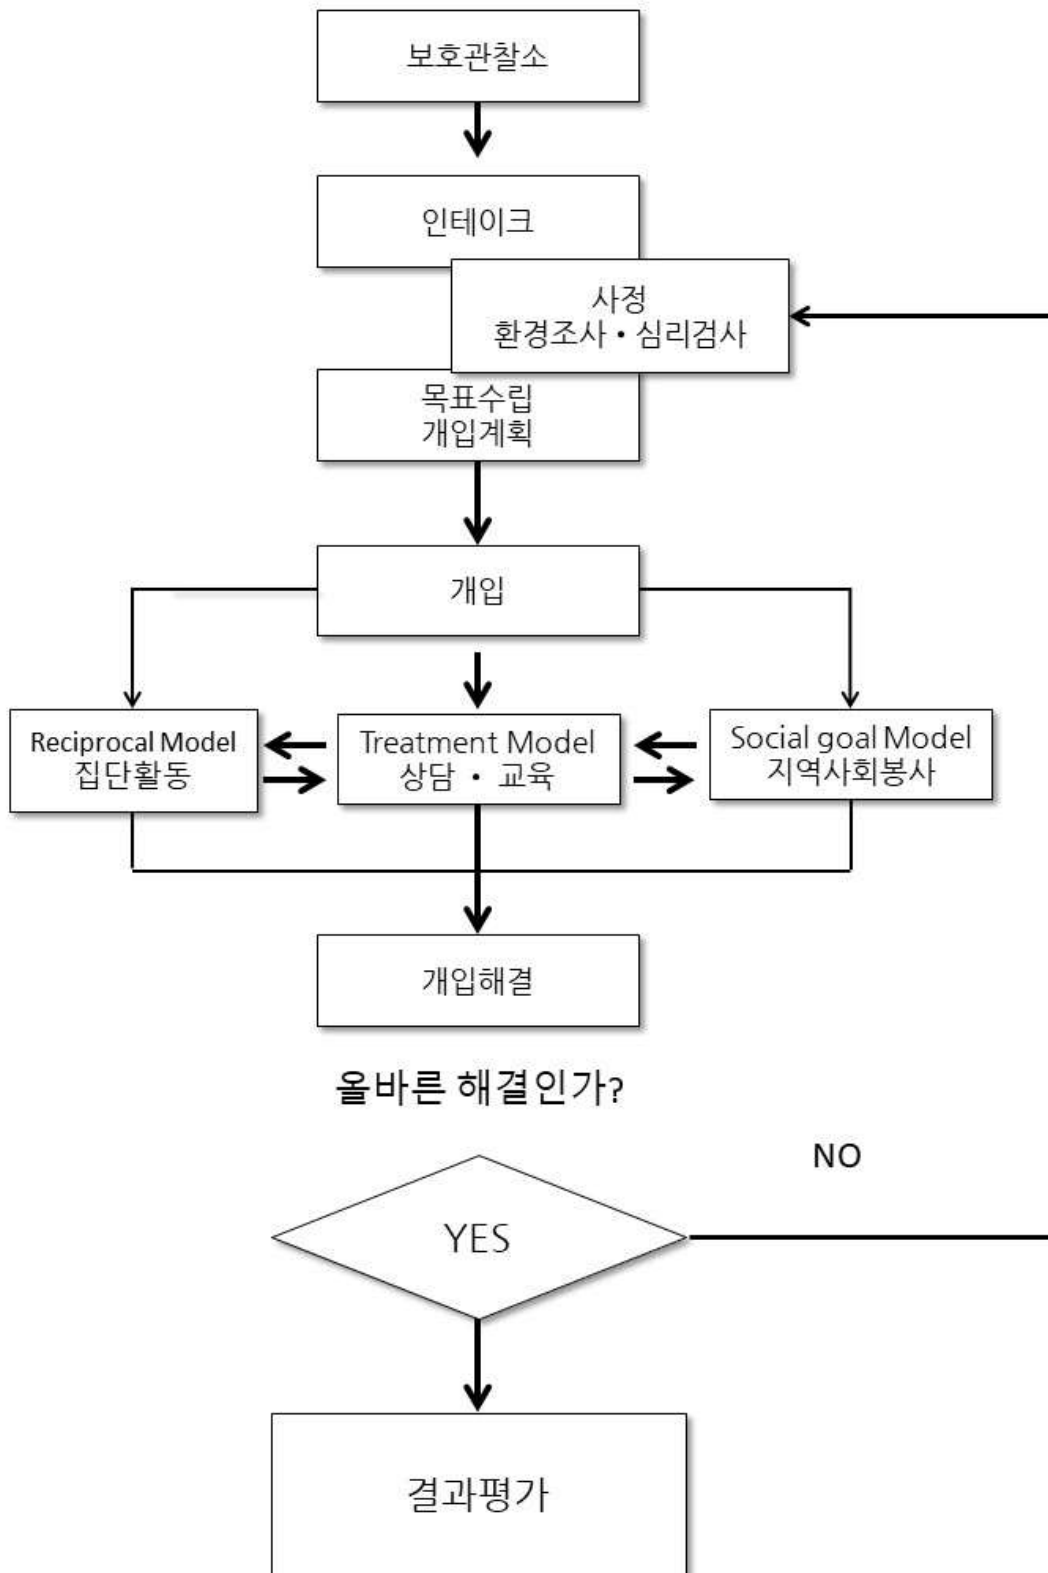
보호관찰소

인테이크

사정
환경조사 · 심리검사

목표수립
개입계획

개입

Reciprocal Model
집단활동

Treatment Model
상담 · 교육

Social goal Model
지역사회봉사

개입해결

올바른 해결인가?

NO

YES

결과평가